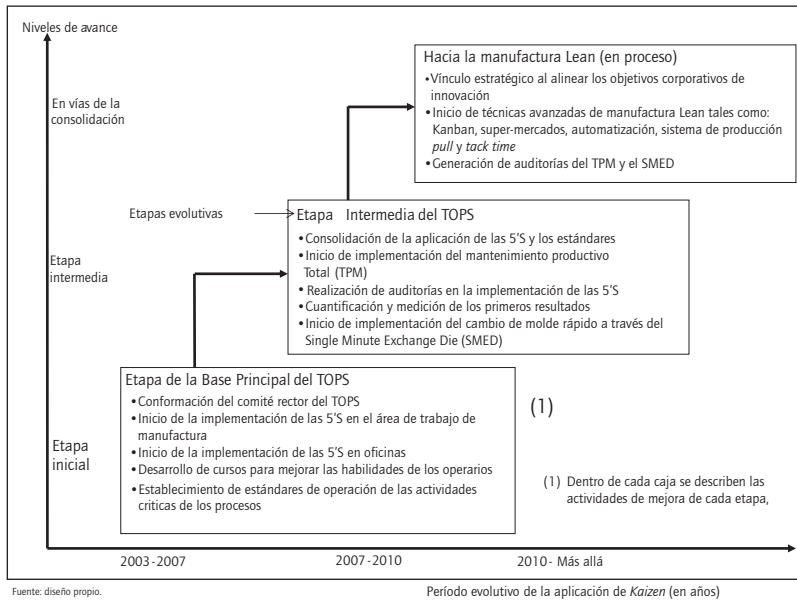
Niveles de avance

Hacia la manufactura Lean (en proceso)
•Vínculo estratégico al alinear los objetivos corporativos de innovación
•Inicio de técnicas avanzadas de manufactura Lean tales como: Kanban, super-mercados, automatización, sistema de producción *pull* y *tack time*
•Generación de auditorías del TPM y el SMED

En vías de la consolidación

Etapas evolutivas

Etapa Intermedia del TOPS
•Consolidación de la aplicación de las 5'S y los estándares
•Inicio de implementación del mantenimiento productivo Total (TPM)
•Realización de auditorías en la implementación de la 5'S
•Cuantificación y medición de los primeros resultados
•Inicio de implementación del cambio de molde rápido a través del Single Minute Exchange Die (SMED)

Etapa intermedia

Etapa de la Base Principal del TOPS
•Conformación del comité rector del TOPS
•Inicio de la implementación de las 5'S en el área de trabajo de manufactura
•Inicio de la implementación de las 5'S en oficinas
•Desarrollo de cursos para mejorar las habilidades de los operarios
•Establecimiento de estándares de operación de las actividades críticas de los procesos

(1)

Etapa inicial

(1) Dentro de cada caja se describen las actividades de mejora de cada etapa,

2003 - 2007

2007 - 2010

2010 - Más allá

Fuente: diseño propio.

Período evolutivo de la aplicación de *Kaizen* (en años)